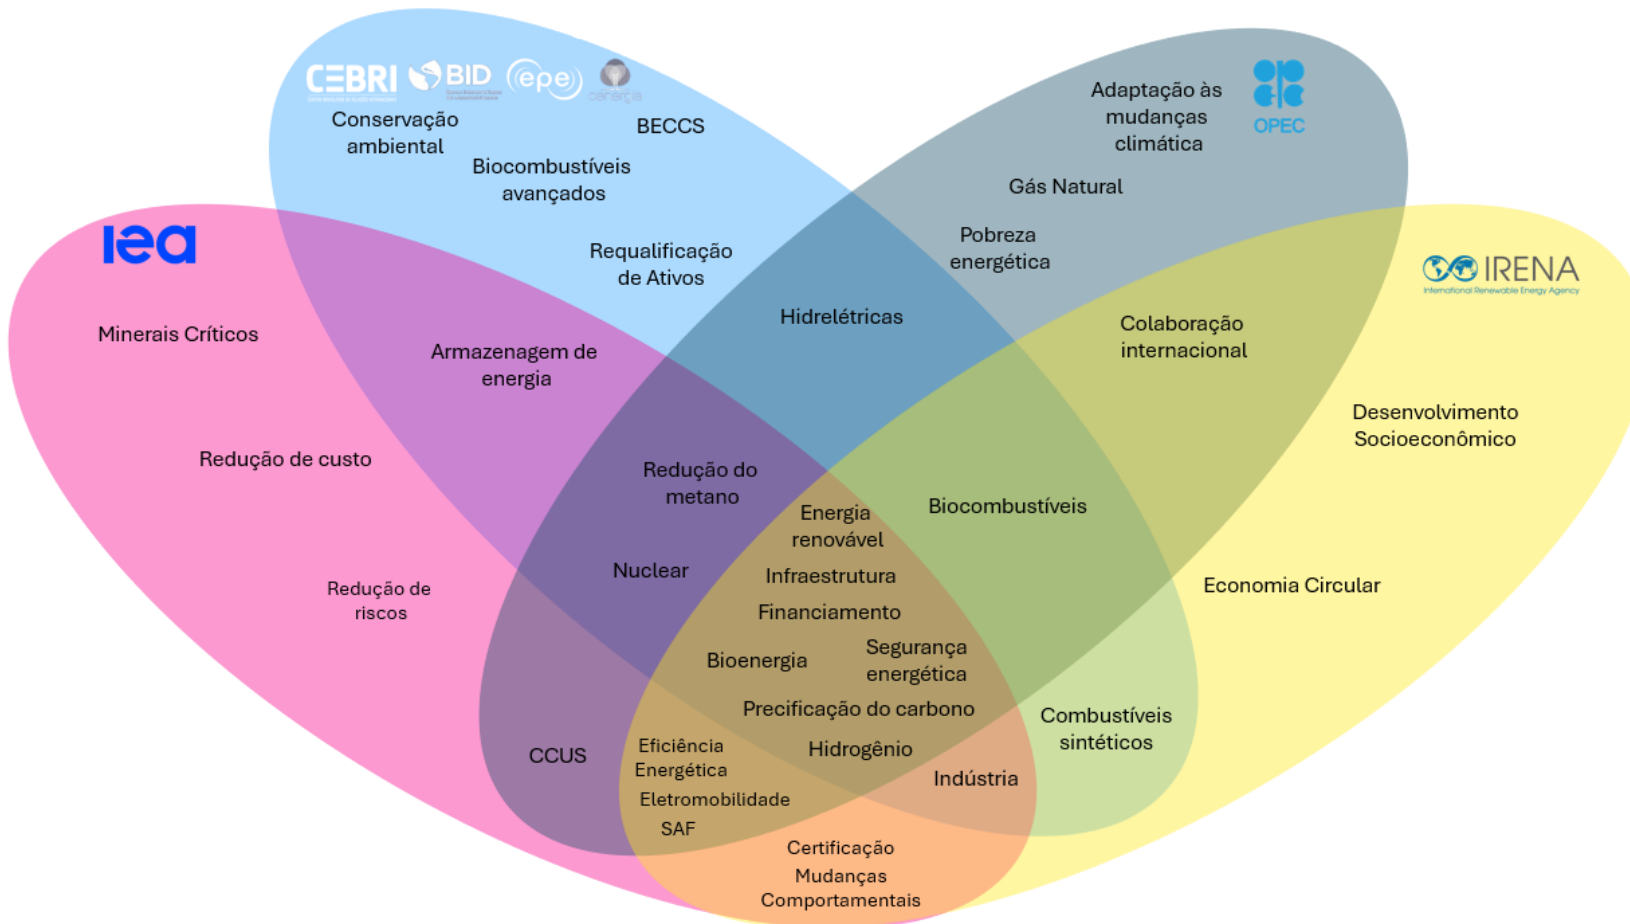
CEBRI BID epe cenergia

Conservação ambiental

BECCS

Biocombustíveis avançados

Requalificação de Ativos

Adaptação às mudanças climática

OPEC

Gás Natural

Pobreza energética

iea

IRENA
International Renewable Energy Agency

Minerais Críticos

Armazenagem de energia

Hidrelétricas

Colaboração internacional

Desenvolvimento Socioeconômico

Redução de custo

Redução do metano

Energia renovável

Biocombustíveis

Nuclear

Infraestrutura

Financiamento

Economia Circular

Redução de riscos

Bioenergia

Segurança energética

Precificação do carbono

Combustíveis sintéticos

CCUS

Eficiência Energética

Hidrogênio

Indústria

Eletromobilidade

SAF

Certificação

Mudanças Comportamentais